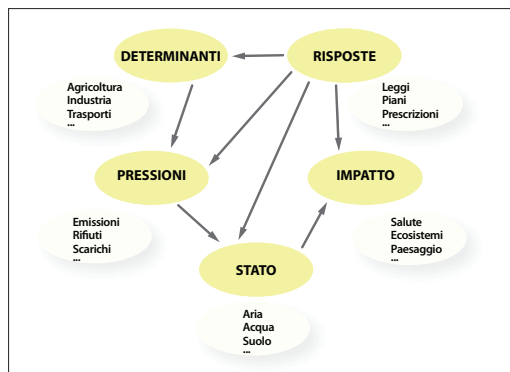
DETERMINANTI

RISPOSTE

Agricoltura
Industria
Trasporti
...

Leggi
Piani
Prescrizioni
...

PRESSIONI

IMPATTO

Emissioni
Rifiuti
Scarichi
...

Salute
Ecosistemi
Paesaggio
...

STATO

Aria
Acqua
Suolo
...